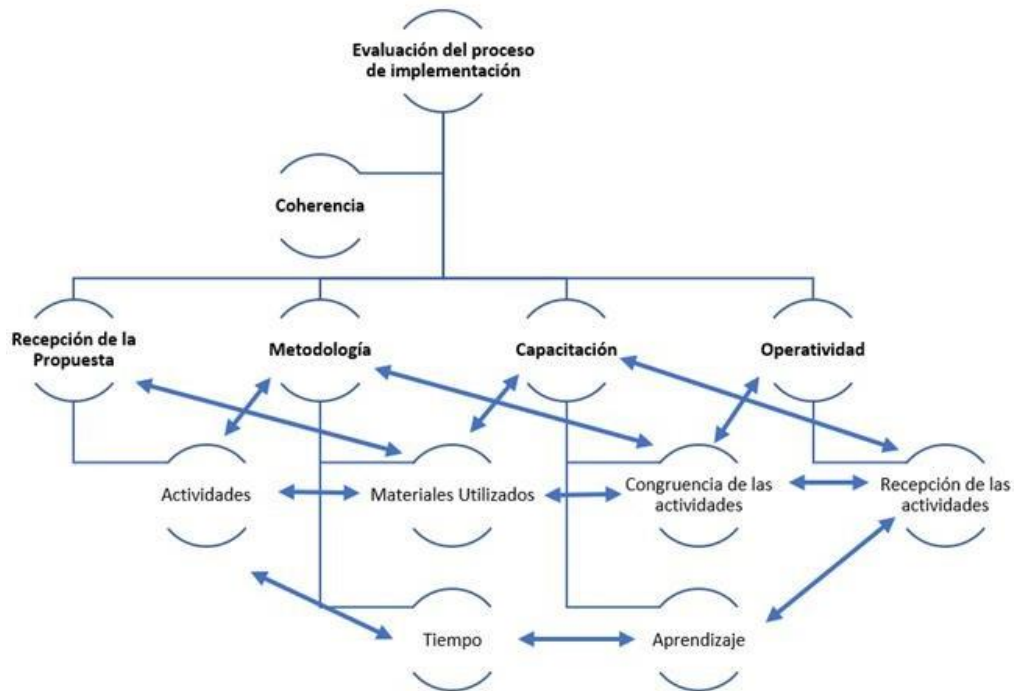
Evaluación del proceso de implementación

Coherencia

Recepción de la Propuesta

Metodología

Capacitación

Operatividad

Actividades

Materiales Utilizados

Congruencia de las actividades

Recepción de las actividades

Tiempo

Aprendizaje